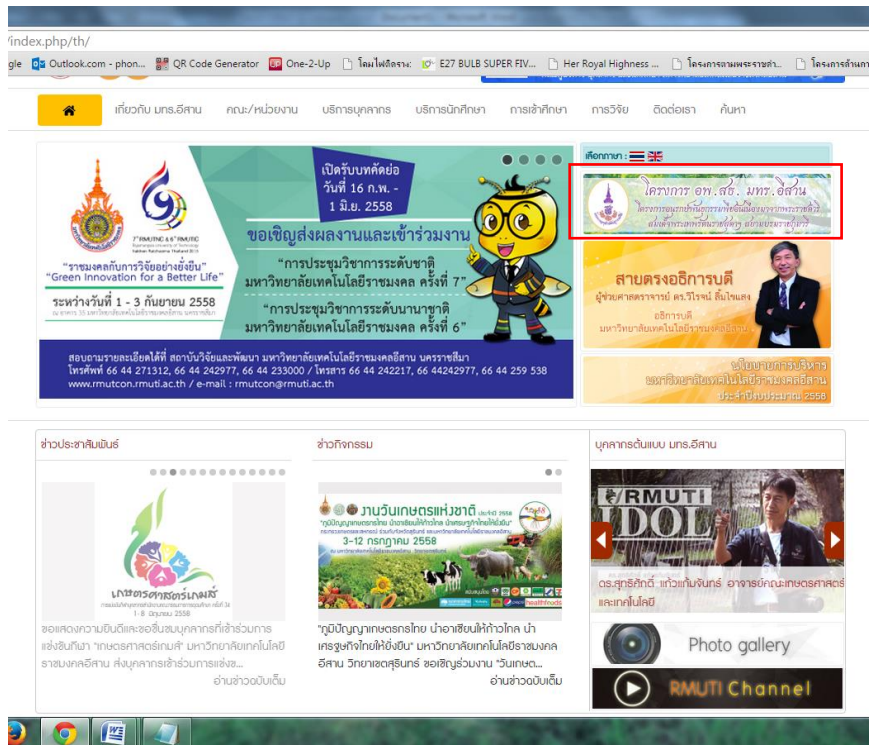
/index.php/th/

gle Outlook.com - phon... QR Code Generator One-2-Up โฆมไฟฉิดราม: E27 BULB SUPER FIV... Her Royal Highness ... โครงการตามพระราชดำ... โครงการด้านกา

เกี่ยวกับ มทร.อีสาน คณะ/หน่วยงาน บริการบุคลากร บริการนักศึกษา การเข้าศึกษา การวิจัย ติดต่อเรา ค้นหา

7th RMUTNC & 6th RMUTIC

"ราชมงคลกับการวิจัยอย่างยั่งยืน"
"Green Innovation for a Better Life"

ระหว่างวันที่ 1 - 3 กันยายน 2558

เปิดรับบทคัดย่อ วันที่ 16 ก.พ. - 1 มิ.ย. 2558

ขอเชิญส่งผลงานและเข้าร่วมงาน

"การประชุมวิชาการระดับชาติ มหาวิทยาลัยเทคโนโลยีราชมงคล ครั้งที่ 7"

"การประชุมวิชาการระดับนานาชาติ มหาวิทยาลัยเทคโนโลยีราชมงคล ครั้งที่ 6"

สอบถามรายละเอียดได้ที่ สถาบันวิจัยและพัฒนา มหาวิทยาลัยเทคโนโลยีราชมงคลอีสาน นครราชสีมา
โทรศัพท์ 66 44 271312, 66 44 242977, 66 44 233000 / โทรสาร 66 44 242217, 66 44242977, 66 44 259 538
www.rmutcon.rmuti.ac.th / e-mail : rmutcon@rmuti.ac.th

เลือกภาษา :

โครงการ อพ.สธ. มทร.อีสาน
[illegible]

สายตรงอธิการบดี
ผู้ช่วยศาสตราจารย์ ดร.วิโรจน์ ลิ้มไขแสง
อธิการบดี
มหาวิทยาลัยเทคโนโลยีราชมงคลอีสาน

นโยบายการบริหาร
มหาวิทยาลัยเทคโนโลยีราชมงคลอีสาน
ประจำปีงบประมาณ 2558

ข่าวประชาสัมพันธ์

เกษตรศาสตร์เกมส์

ขอแสดงความยินดีและขอชื่นชมบุคลากรที่เข้าร่วมการแข่งขันกีฬา "เกษตรศาสตร์เกมส์" มหาวิทยาลัยเทคโนโลยีราชมงคลอีสาน ส่งบุคลากรเข้าร่วมการแข่ง...
อ่านข่าวฉบับเต็ม

ข่าวกิจกรรม

งานวันเกษตรแห่งชาติ
3-12 กรกฎาคม 2558

"ภูมิปัญญาเกษตรกรไทย นำอาเซียนให้ก้าวไกล นำเศรษฐกิจไทยให้ยั่งยืน" มหาวิทยาลัยเทคโนโลยีราชมงคลอีสาน วิทยาเขตสุรินทร์ ขอเชิญร่วมงาน "วันเกษต...
อ่านข่าวฉบับเต็ม

บุคลากรต้นแบบ มทร.อีสาน

RMUTI IDOL

ดร.สุทธิศักดิ์ แก้วแก่นจันทร์ อาจารย์คณะเกษตรศาสตร์และเทคโนโลยี

Photo gallery

RMUTI Channel